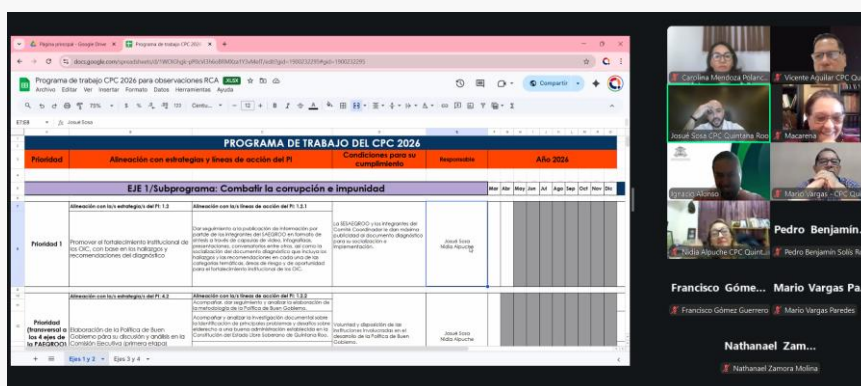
Página principal - Google Drive
Programa de trabajo CPC 2026
docs.google.com/spreadsheets/d/1WOIOgk-pRtcVi3hbdRM6xaY3xMe/edit?gid=1900232290#gid=1900232290
Programa de trabajo CPC 2026 para observaciones RCA XLSX
Archivo Editar Ver Insertar Formato Datos Herramientas Ayuda
Compartir
75%
Centu...
12
E168 Josué Sosa

PROGRAMA DE TRABAJO DEL CPC 2026

| Prioridad | Alineación con estrategias y líneas de acción del PI | | Condiciones para su cumplimiento | Responsable | Año 2026 |
|---|---|---|---|---|---|
| EJE 1/Subprograma: Combatir la corrupción e impunidad | | | | | Mar Abr May Jun Jul Ago Sep Oct Nov Dic |
| | Alineación con la/s estrategia/s del PI: 1.2 | Alineación con la/s línea/s de acción del PI: 1.2.1 | | | |
| Prioridad 1 | Promover el fortalecimiento institucional de los OIC, con base en los hallazgos y recomendaciones del diagnóstico | Dar seguimiento a la publicación de información por parte de los integrantes del SAEGROO en formato de enlace a través de cápsulas de video, infografías, presentaciones, conversatorios entre otros, así como la socialización del documento diagnóstico que incluya los hallazgos y las recomendaciones en cada una de las categorías temáticas, áreas de riesgo y de oportunidad para el fortalecimiento institucional de los OIC. | La SESAEGROO y los integrantes del Comité Coordinador le dan máxima publicidad al documento diagnóstico para su socialización e implementación. | Josué Sosa Nidia Alpuche | |
| | Alineación con la/s estrategia/s del PI: 4.2 | Alineación con la/s línea/s de acción del PI: 1.2.2 | | | |
| Prioridad (transversal a los 4 ejes de la SAEGROO) | Elaboración de la Política de Buen Gobierno para su discusión y análisis en la Comisión Ejecutiva (primera etapa) | Acompañar, dar seguimiento y analizar la elaboración de la metodología de la Política de Buen Gobierno. Acompañar y analizar la investigación documental sobre la identificación de principales problemas y desafíos sobre el buen gobierno a una buena administración establecida en la Constitución del Estado Libre Soberano de Quintana Roo. | Voluntad y disposición de las instituciones involucradas en el desarrollo de la Política de Buen Gobierno. | Josué Sosa Nidia Alpuche | |

Ejes 1 y 2 Ejes 3 y 4

Carolina Mendoza Polanc...
Vicente Aguilar CPC Qu...
Josué Sosa CPC Quintana Roo
Macarena
Ignacio Alonso
Mario Vargas - CPC Qu...
Nidia Alpuche CPC Quint...
Pedro Benjamín...
Pedro Benjamín Solís R...
Francisco Góme...
Mario Vargas Pa...
Francisco Gómez Guerrero
Mario Vargas Paredes
Nathanael Zam...
Nathanael Zamora Molina